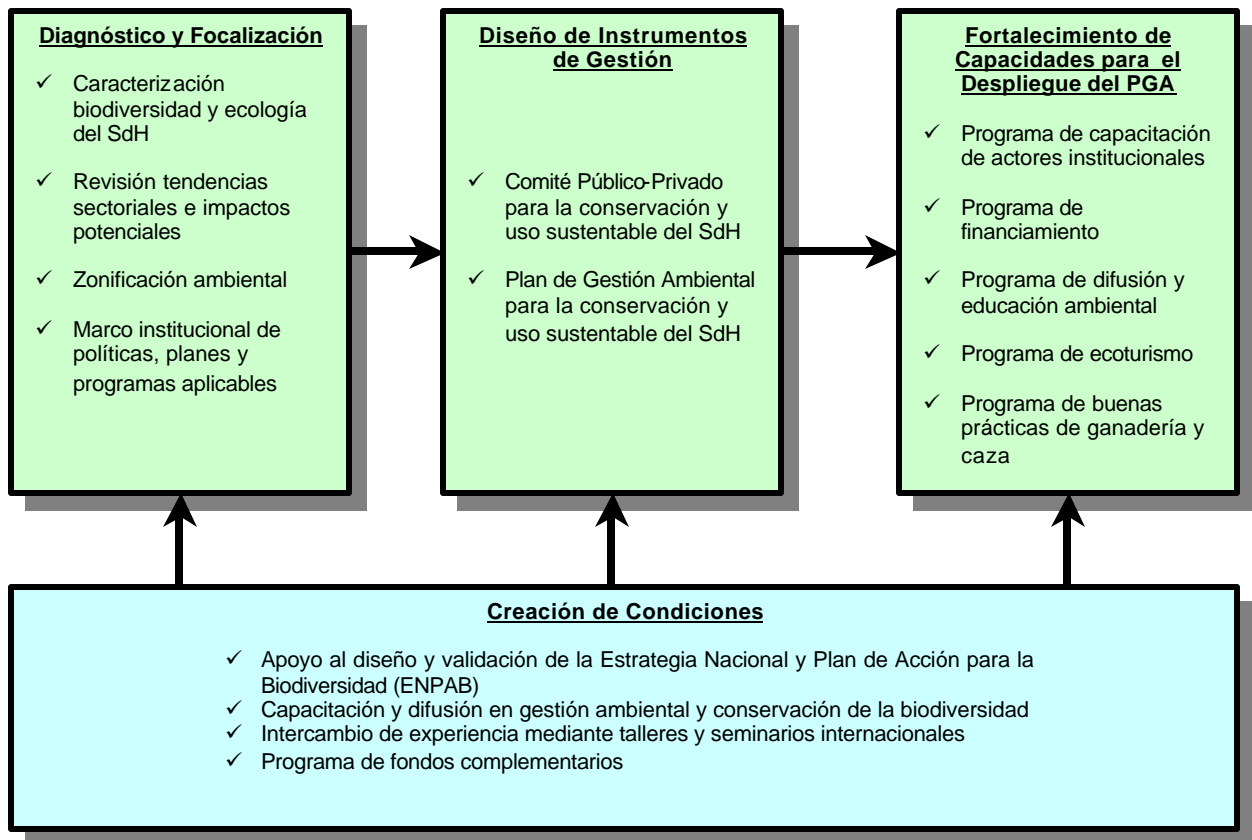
Diagnóstico y Focalización

✓ Caracterización biodiversidad y ecología del SdH

✓ Revisión tendencias sectoriales e impactos potenciales

✓ Zonificación ambiental

✓ Marco institucional de políticas, planes y programas aplicables

Diseño de Instrumentos de Gestión

✓ Comité Público-Privado para la conservación y uso sustentable del SdH

✓ Plan de Gestión Ambiental para la conservación y uso sustentable del SdH

Fortalecimiento de Capacidades para el Despliegue del PGA

✓ Programa de capacitación de actores institucionales

✓ Programa de financiamiento

✓ Programa de difusión y educación ambiental

✓ Programa de ecoturismo

✓ Programa de buenas prácticas de ganadería y caza

Creación de Condiciones

✓ Apoyo al diseño y validación de la Estrategia Nacional y Plan de Acción para la Biodiversidad (ENPAB)
✓ Capacitación y difusión en gestión ambiental y conservación de la biodiversidad
✓ Intercambio de experiencia mediante talleres y seminarios internacionales
✓ Programa de fondos complementarios